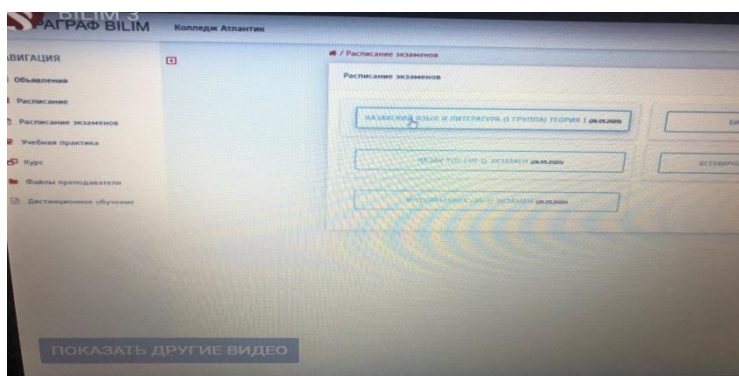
BILIM
АГРАФ BILIM Колледж Атлантик

АВИГАЦИЯ
Объявления
Расписание
Расписание экзаменов
Учебная практика
Курс
Файлы преподавателя
Дистанционное обучение

/ Расписание экзаменов

Расписание экзаменов

КАЗАХСКИЙ ЯЗЫК И ЛИТЕРАТУРА (1 ГРУППА) ТЕОРИЯ 1 (08.05.2020)
БИ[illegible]
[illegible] (1 ЭКЗАМЕН) (08.05.2020)
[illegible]
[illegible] (1 ЭКЗАМЕН) (08.05.2020)

ПОКАЗАТЬ ДРУГИЕ ВИДЕО